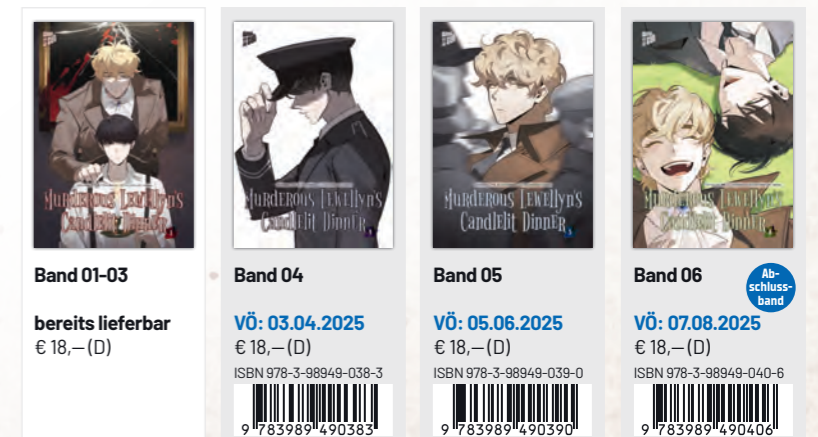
Murderous Lewellyn's Candlelit Dinner

Band 01-03

bereits lieferbar
€ 18,– (D)

Murderous Lewellyn's Candlelit Dinner

Band 04

VÖ: 03.04.2025
€ 18,– (D)
ISBN 978-3-98949-038-3
9 783989 490383

Murderous Lewellyn's Candlelit Dinner

Band 05

VÖ: 05.06.2025
€ 18,– (D)
ISBN 978-3-98949-039-0
9 783989 490390

Murderous Lewellyn's Candlelit Dinner

Band 06

Abschlussband

VÖ: 07.08.2025
€ 18,– (D)
ISBN 978-3-98949-040-6
9 783989 490406